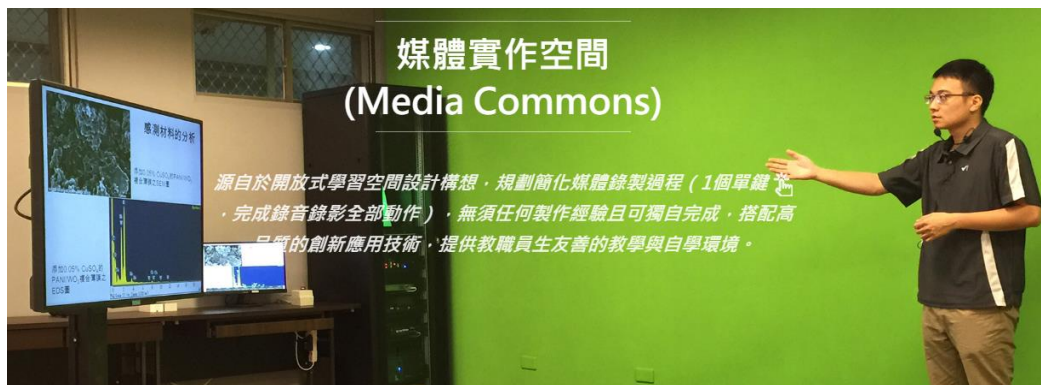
媒體實作空間
(Media Commons)

源自於開放式學習空間設計構想，規劃簡化媒體錄製過程（1個單鍵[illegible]，完成錄音錄影全部動作），無須任何製作經驗且可獨自完成，搭配高品質的創新應用技術，提供教職員生友善的教學與自學環境。

感測材料的分析

添加0.05% CuSO4至PANI/WO3 複合薄膜之SEM圖

添加0.05% CuSO4至PANI/WO3 複合薄膜之EDS圖